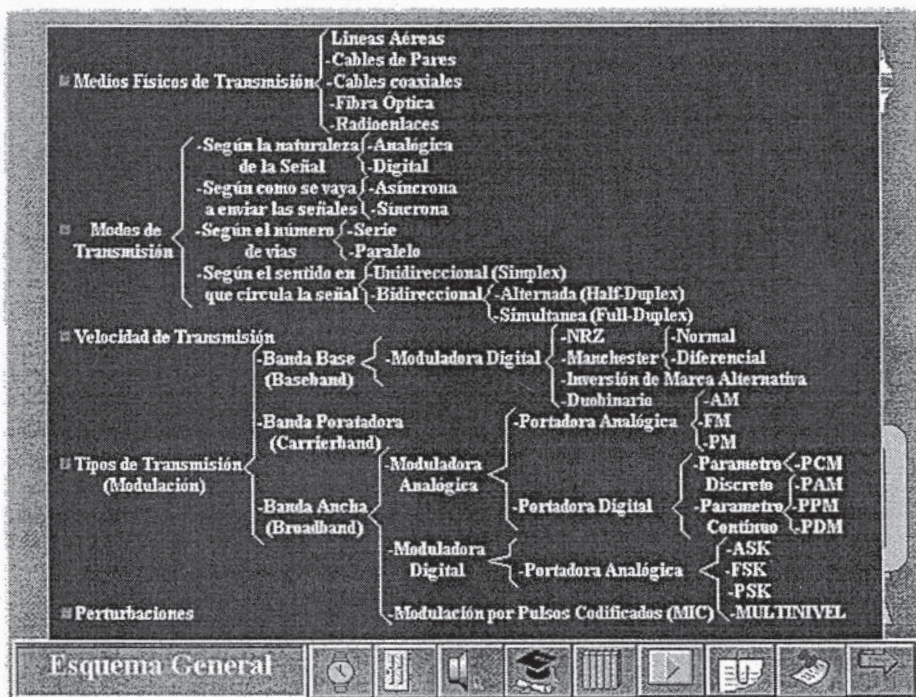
Medios Físicos de Transmisión
-Líneas Aéreas
-Cables de Pares
-Cables coaxiales
-Fibra Óptica
-Radioenlaces

Modos de Transmisión
-Según la naturaleza de la Señal
-Analógica
-Digital
-Según como se vaya a enviar las señales
-Asíncrona
-Síncrona
-Según el número de vías
-Serie
-Paralelo
-Según el sentido en que circula la señal
-Unidireccional (Simplex)
-Bidireccional
-Alternada (Half-Duplex)
-Simultanea (Full-Duplex)

Velocidad de Transmisión

Tipos de Transmisión (Modulación)
-Banda Base (Baseband)
-Moduladora Digital
-NRZ
-Normal
-Diferencial
-Manchester
-Inversión de Marca Alternativa
-Duobinario
-Banda Poratadora (Carrierband)
-Banda Ancha (Broadband)
-Moduladora Analógica
-Portadora Analógica
-AM
-FM
-PM
-Portadora Digital
-Parametro Discreto
-PCM
-Parametro Continuo
-PAM
-PPM
-PDM
-Moduladora Digital
-Portadora Analógica
-ASK
-FSK
-PSK
-MULTINIVEL
-Modulación por Pulsos Codificados (MIC)

Perturbaciones

Esquema General